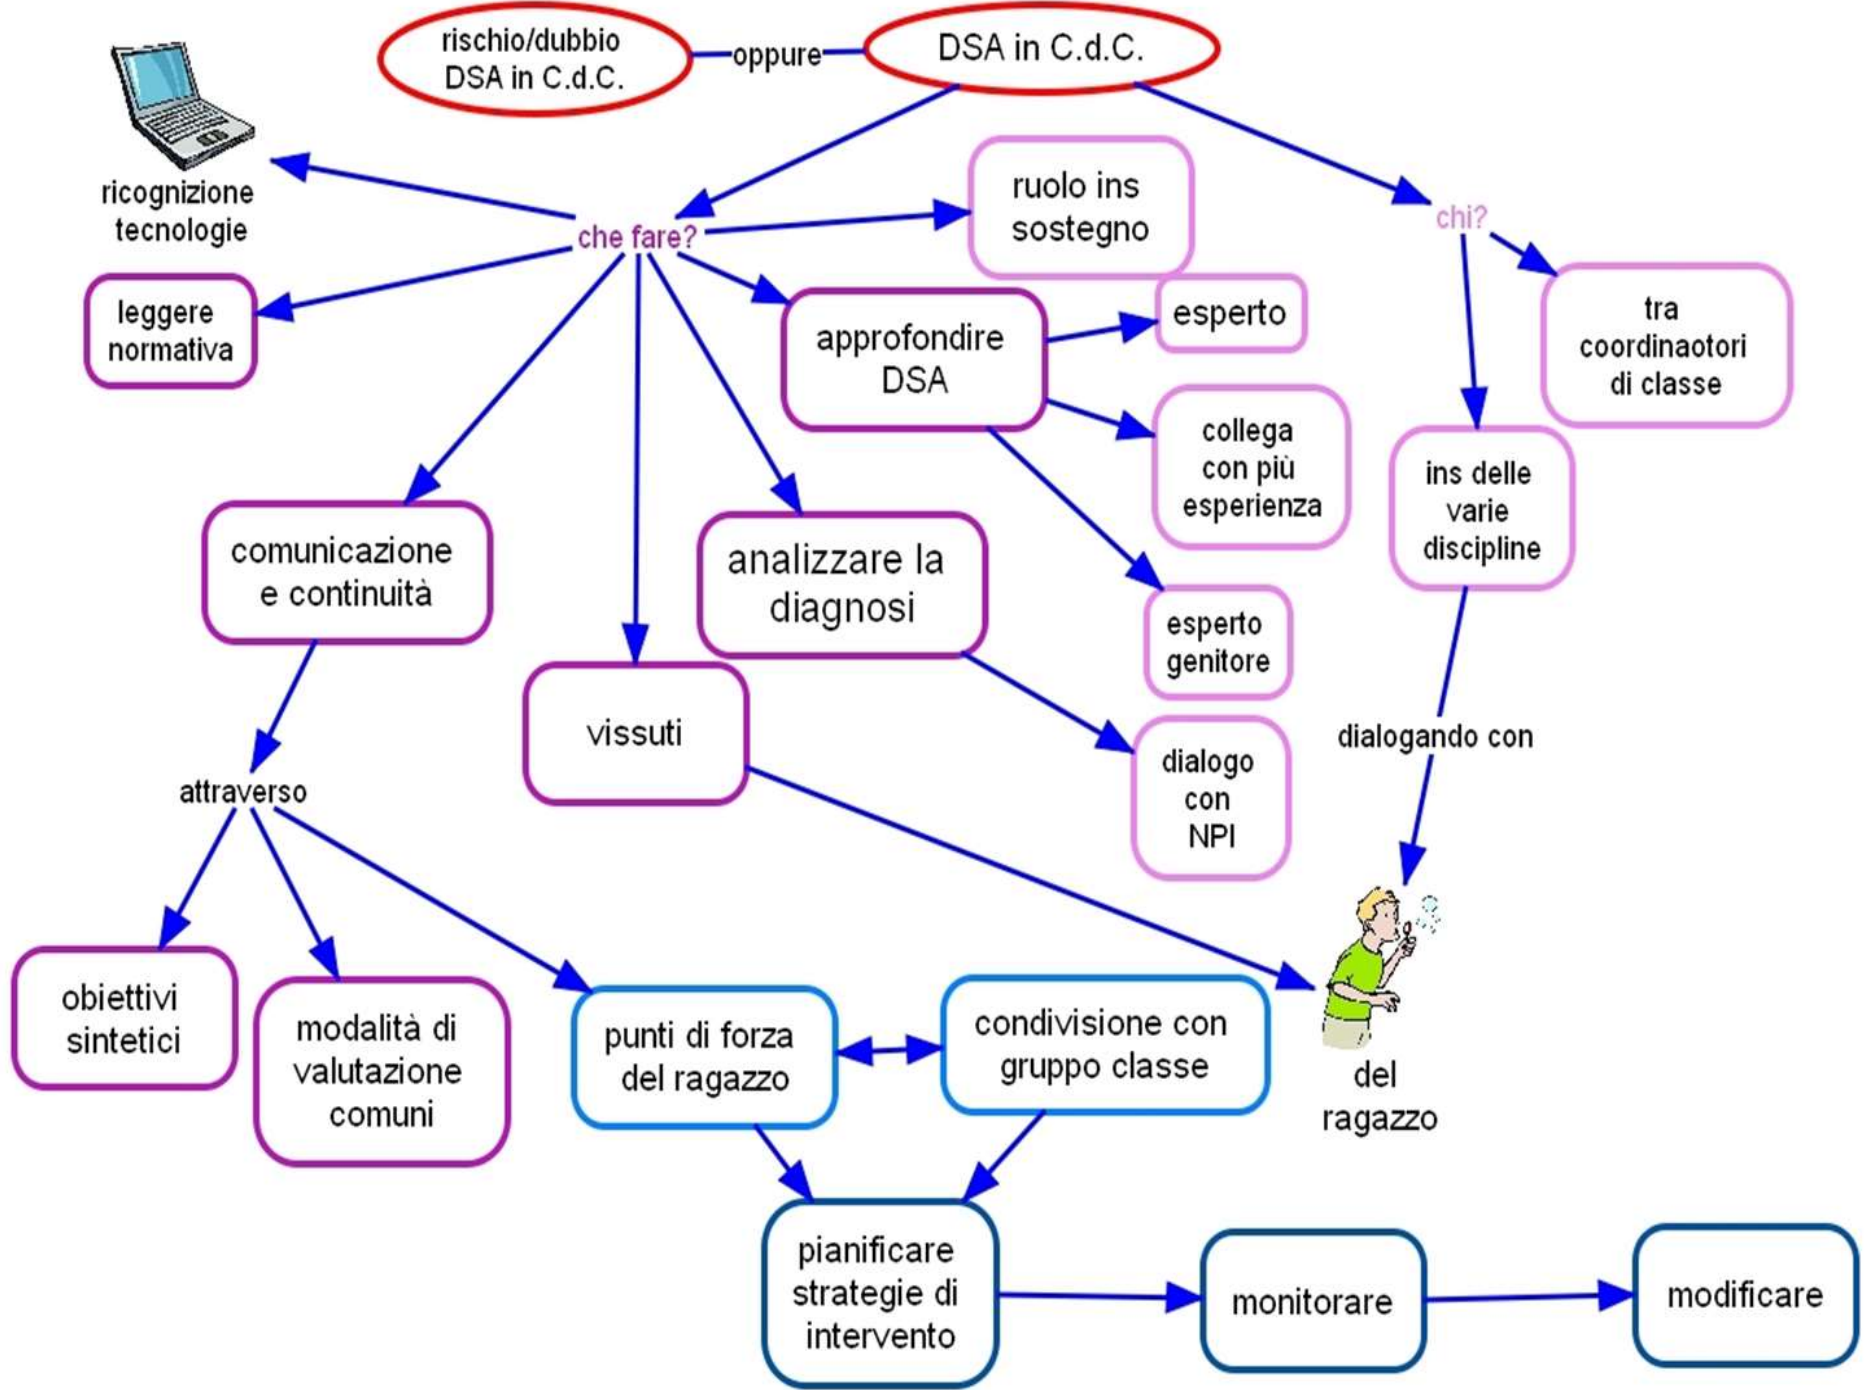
rischio/dubbio DSA in C.d.C.

oppure

DSA in C.d.C.

ricognizione tecnologie

che fare?

ruolo ins sostegno

chi?

leggere normativa

approfondire DSA

esperto

tra coordinaotori di classe

collega con più esperienza

ins delle varie discipline

comunicazione e continuità

analizzare la diagnosi

esperto genitore

vissuti

dialogando con

dialogo con NPI

attraverso

obiettivi sintetici

modalità di valutazione comuni

punti di forza del ragazzo

condivisione con gruppo classe

del ragazzo

pianificare strategie di intervento

monitorare

modificare